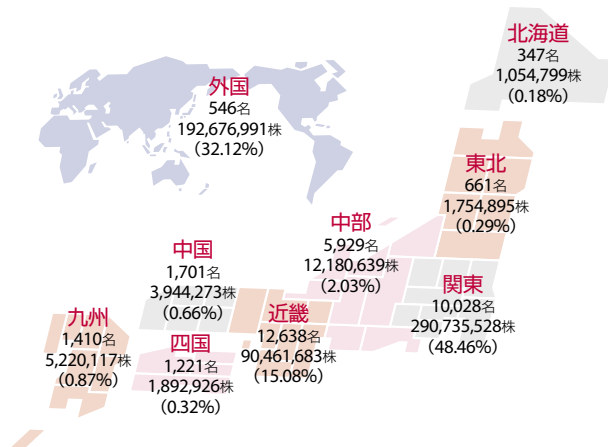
北海道
347名
1,054,799株
(0.18%)

外国
546名
192,676,991株
(32.12%)

東北
661名
1,754,895株
(0.29%)

中部
5,929名
12,180,639株
(2.03%)

中国
1,701名
3,944,273株
(0.66%)

関東
10,028名
290,735,528株
(48.46%)

九州
1,410名
5,220,117株
(0.87%)

近畿
12,638名
90,461,683株
(15.08%)

四国
1,221名
1,892,926株
(0.32%)